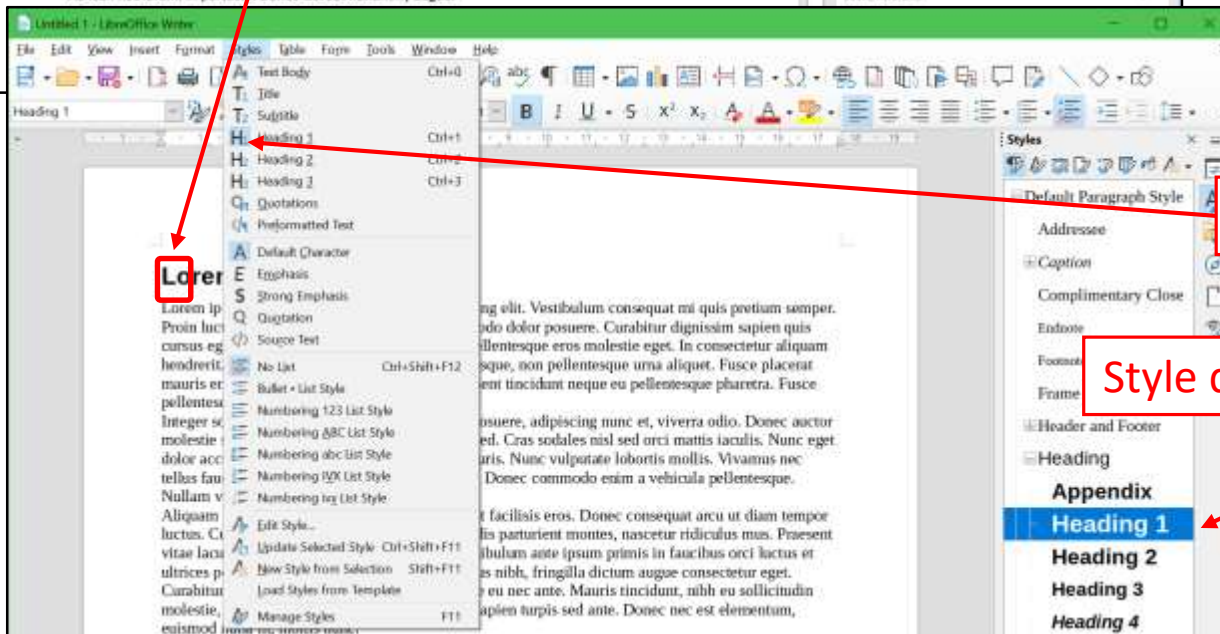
Untitled 1 - LibreOffice Writer

File Edit View Insert Format Styles Table Form Tools Window Help

Heading 1

Text Body Ctrl+0
Title
Subtitle
Heading 1 Ctrl+1
Heading 2 Ctrl+2
Heading 3 Ctrl+3
Quotations
Preformatted Text
Default Character
Emphasis
Strong Emphasis
Quotation
Source Text
No List Ctrl+Shift+F12
Bullet • List Style
Numbering 123 List Style
Numbering ABC List Style
Numbering abc List Style
Numbering IVX List Style
Numbering ivx List Style
Edit Style...
Update Selected Style Ctrl+Shift+F11
New Style from Selection Shift+F11
Load Styles from Template
Manage Styles F11

Lorem

Lorem ip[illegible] ng elit. Vestibulum consequat mi quis pretium semper. Proin luc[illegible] odo dolor posuere. Curabitur dignissim sapien quis cursus eg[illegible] ellentesque eros molestie eget. In consectetur aliquam hendrerit.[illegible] sque, non pellentesque urna aliquet. Fusce placerat mauris er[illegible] ent tincidunt neque eu pellentesque pharetra. Fusce pellentes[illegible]
Integer sc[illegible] osuere, adipiscing nunc et, viverra odio. Donec auctor molestie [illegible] ed. Cras sodales nisl sed orci mattis iaculis. Nunc eget dolor acc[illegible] uris. Nunc vulputate lobortis mollis. Vivamus nec tellus fau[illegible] Donec commodo enim a vehicula pellentesque. Nullam v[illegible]
Aliquam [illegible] t facilisis eros. Donec consequat arcu ut diam tempor luctus. C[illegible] dis parturient montes, nascetur ridiculus mus. Praesent vitae lacu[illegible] ibulum ante ipsum primis in faucibus orci luctus et ultrices p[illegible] is nibh, fringilla dictum augue consectetur eget. Curabitur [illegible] e eu nec ante. Mauris tincidunt, nibh eu sollicitudin molestie, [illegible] apien turpis sed ante. Donec nec est elementum, euismod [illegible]

Styles
Default Paragraph Style
Addressee
Caption
Complimentary Close
Endnote
Footnote
Frame
Header and Footer
Heading
Appendix
Heading 1
Heading 2
Heading 3
Heading 4

Style c